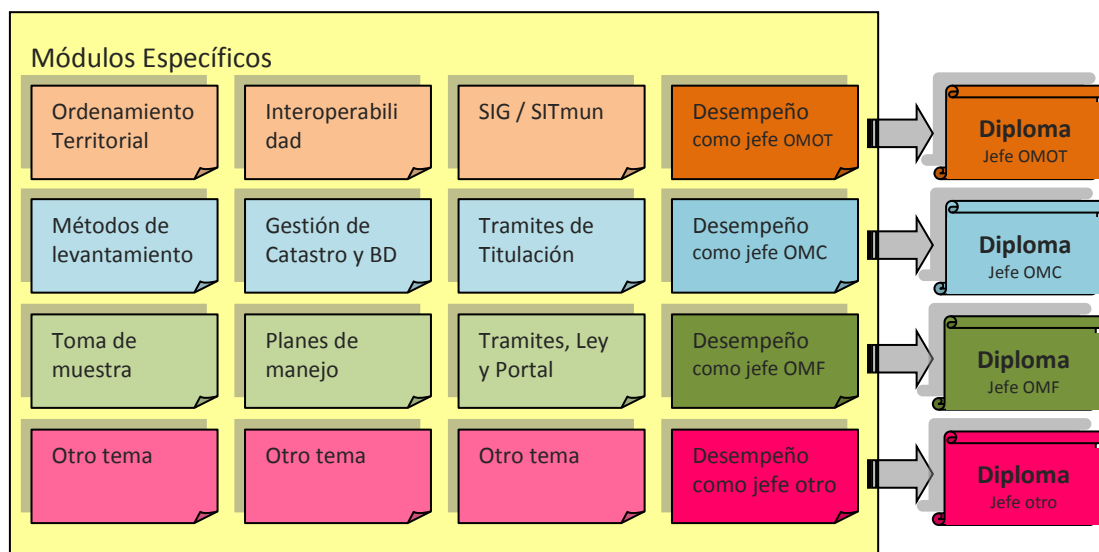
Módulos Específicos

Ordenamiento Territorial

Interoperabilidad

SIG / SITmun

Desempeño como jefe OMOT

Diploma
Jefe OMOT

Métodos de levantamiento

Gestión de Catastro y BD

Tramites de Titulación

Desempeño como jefe OMC

Diploma
Jefe OMC

Toma de muestra

Planes de manejo

Tramites, Ley y Portal

Desempeño como jefe OMF

Diploma
Jefe OMF

Otro tema

Otro tema

Otro tema

Desempeño como jefe otro

Diploma
Jefe otro